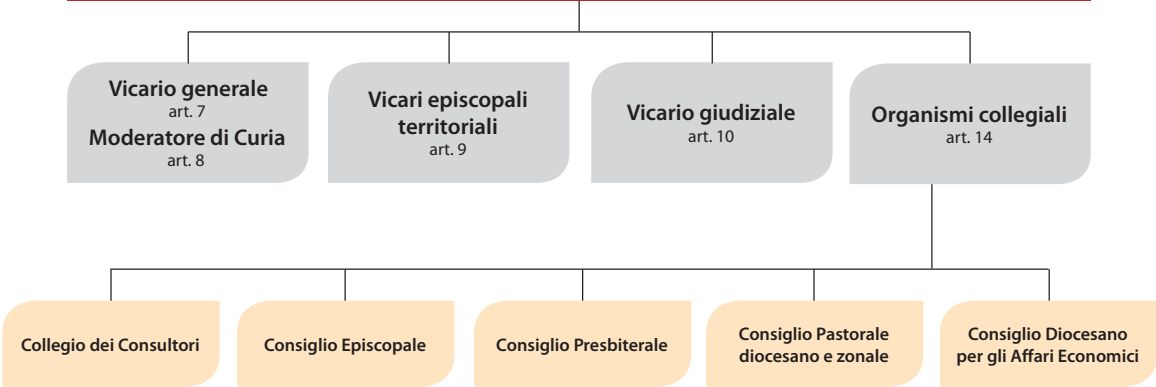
Vicario generale
art. 7
Moderatore di Curia
art. 8

Vicari episcopali territoriali
art. 9

Vicario giudiziale
art. 10

Organismi collegiali
art. 14

Collegio dei Consultori

Consiglio Episcopale

Consiglio Presbiterale

Consiglio Pastorale diocesano e zonale

Consiglio Diocesano per gli Affari Economici